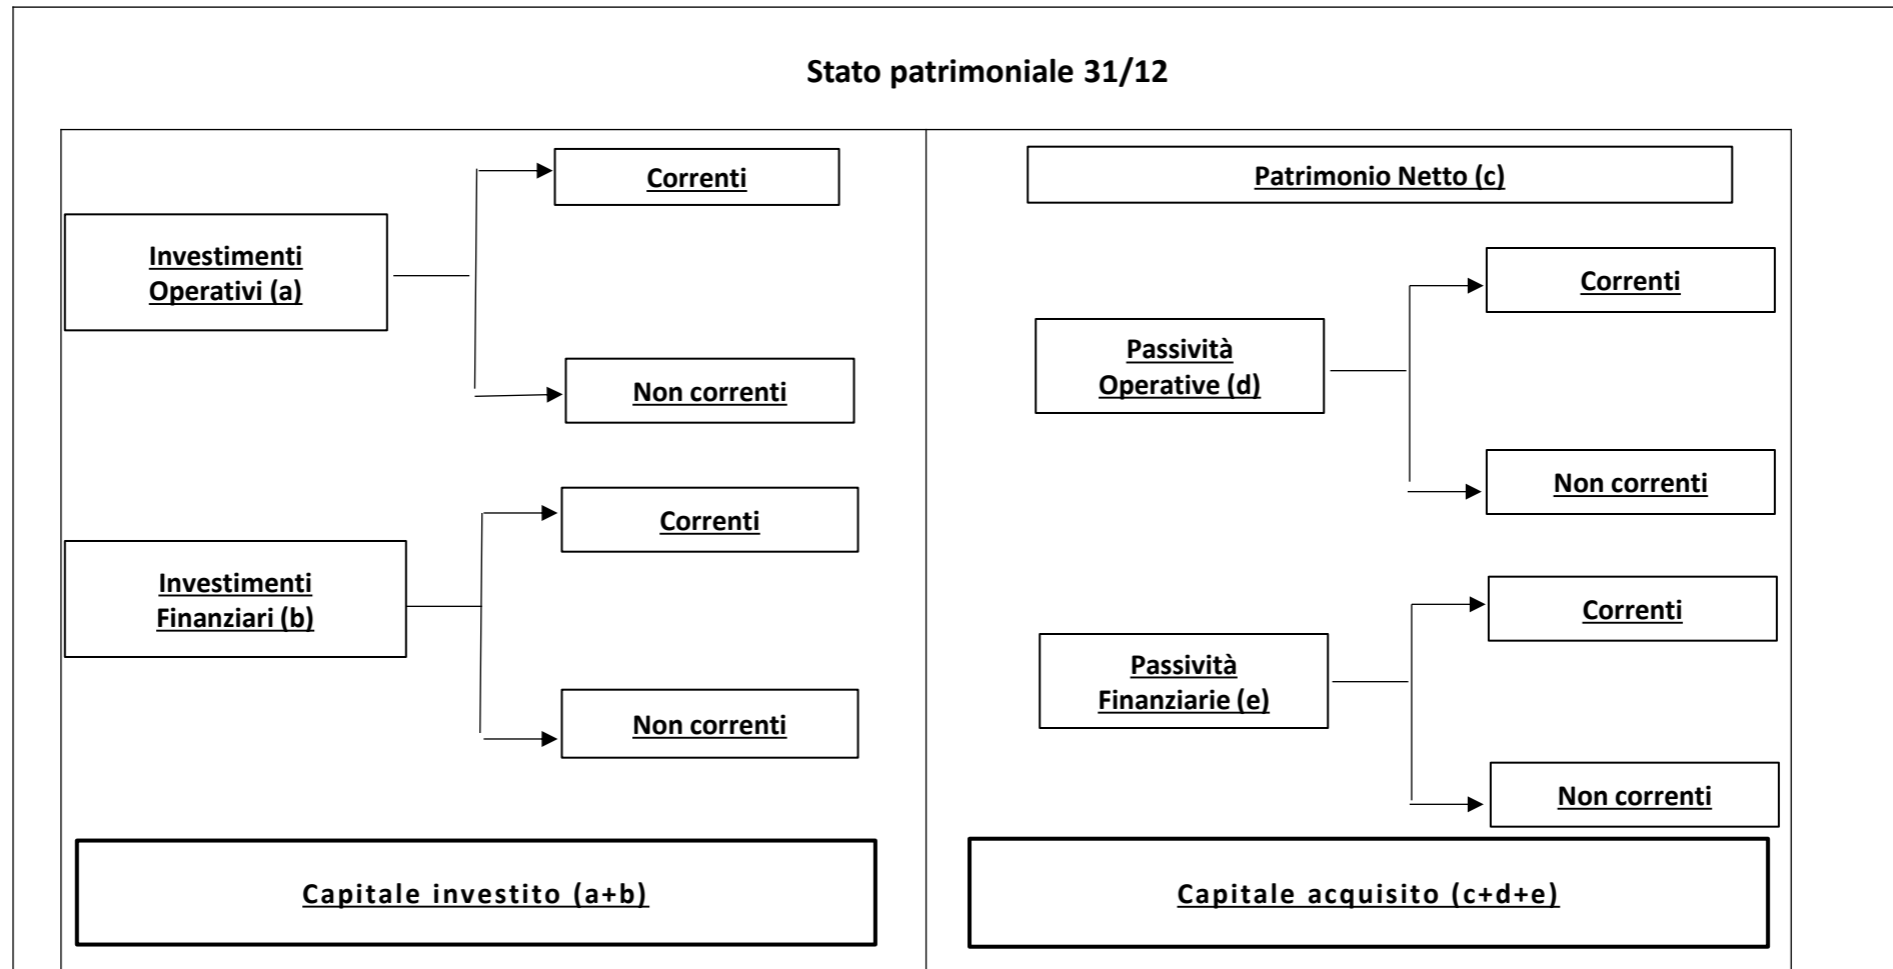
Stato patrimoniale 31/12

Investimenti Operativi (a)

Correnti

Non correnti

Investimenti Finanziari (b)

Correnti

Non correnti

Capitale investito (a+b)

Patrimonio Netto (c)

Passività Operative (d)

Correnti

Non correnti

Passività Finanziarie (e)

Correnti

Non correnti

Capitale acquisito (c+d+e)